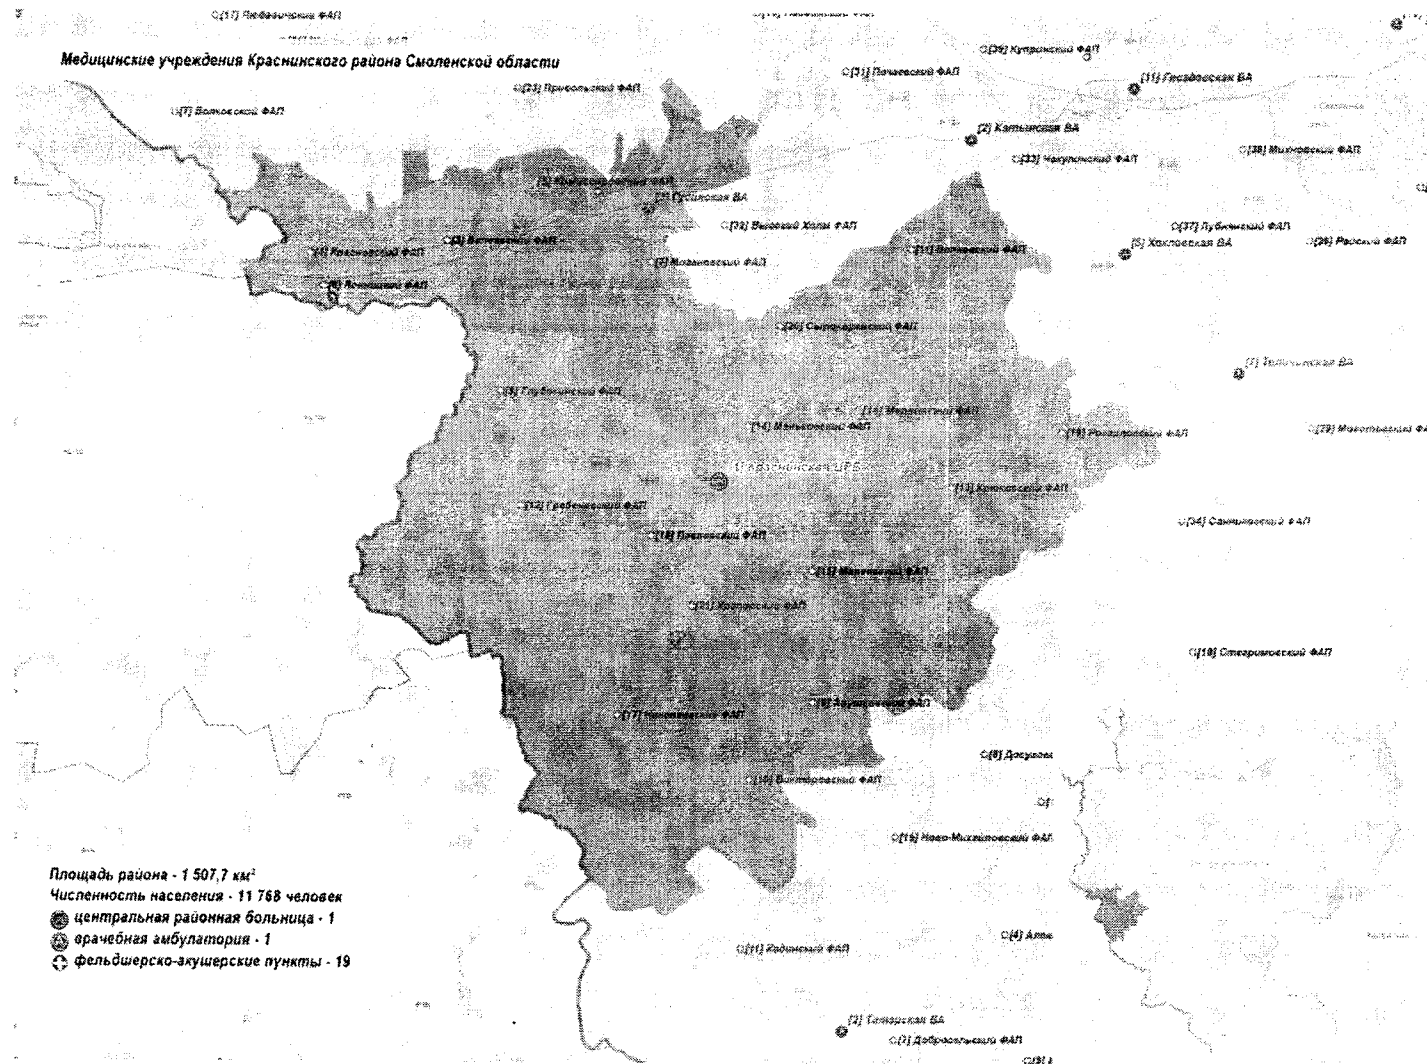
Медицинские учреждения Краснинского района Смоленской области

(17) Любавичский ФАП

(39) Купринский ФАП

(31) Почаевский ФАП

(11) Гнездовская ВА

(23) Приобльский ФАП

(7) Волковский ФАП

(2) Катынская ВА

(33) Чекулинский ФАП

(38) Михновский ФАП

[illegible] ФАП

(1) Гусинская ВА

(32) Высокий Холм ФАП

(37) Лубнянский ФАП

(4) Козановский ФАП

(3) Волчейский ФАП

(11) Волоедовский ФАП

(5) Хохловская ВА

(26) Раковка ФАП

(6) Лонницкий ФАП

(5) Мерлиновский ФАП

(20) Сыроквасовский ФАП

(7) Талашкинская ВА

(8) Глубокинский ФАП

(16) Мерлинский ФАП

(14) Маньковский ФАП

(19) Рокотовский ФАП

(29) Мощинский ФАП

(1) Краснинская ЦРБ

(13) Кошевский ФАП

(12) Гребеневский ФАП

(18) Павловский ФАП

(34) Синьковский ФАП

(15) Мерлиновский ФАП

(21) Хрустовский ФАП

(18) Стабенский ФАП

(17) Красновский ФАП

(9) Жерносековский ФАП

(8) Досуговы

(10) Викторовский ФАП

(15) Ново-Михайловский ФАП

Площадь района - 1 507,7 км²
Численность населения - 11 768 человек
центральная районная больница - 1
врачебная амбулатория - 1
фельдшерско-акушерские пункты - 19

(11) Хадинский ФАП

(4) Алня

(2) Татарская ВА

(2) Добромыльский ФАП

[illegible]